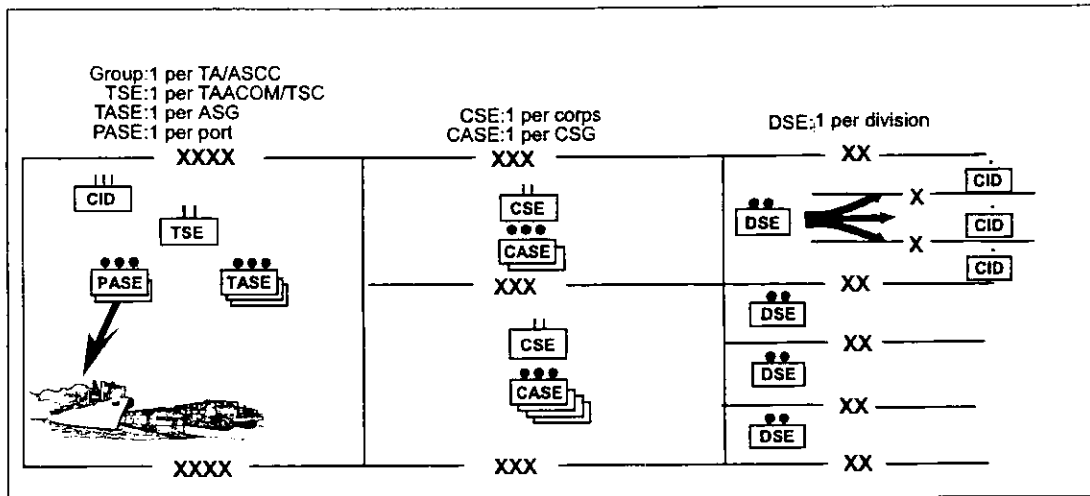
Group:1 per TA/ASCC
TSE:1 per TAACOM/TSC
TASE:1 per ASG
PASE:1 per port

CSE:1 per corps
CASE:1 per CSG

DSE:1 per division

XXXX

XXX

XX

CID

TSE

PASE

TASE

CSE

CASE

DSE

X

X

CID

CID

CID

XXX

XX

DSE

CSE

CASE

XX

DSE

XX

DSE

XXXX

XXX

XX